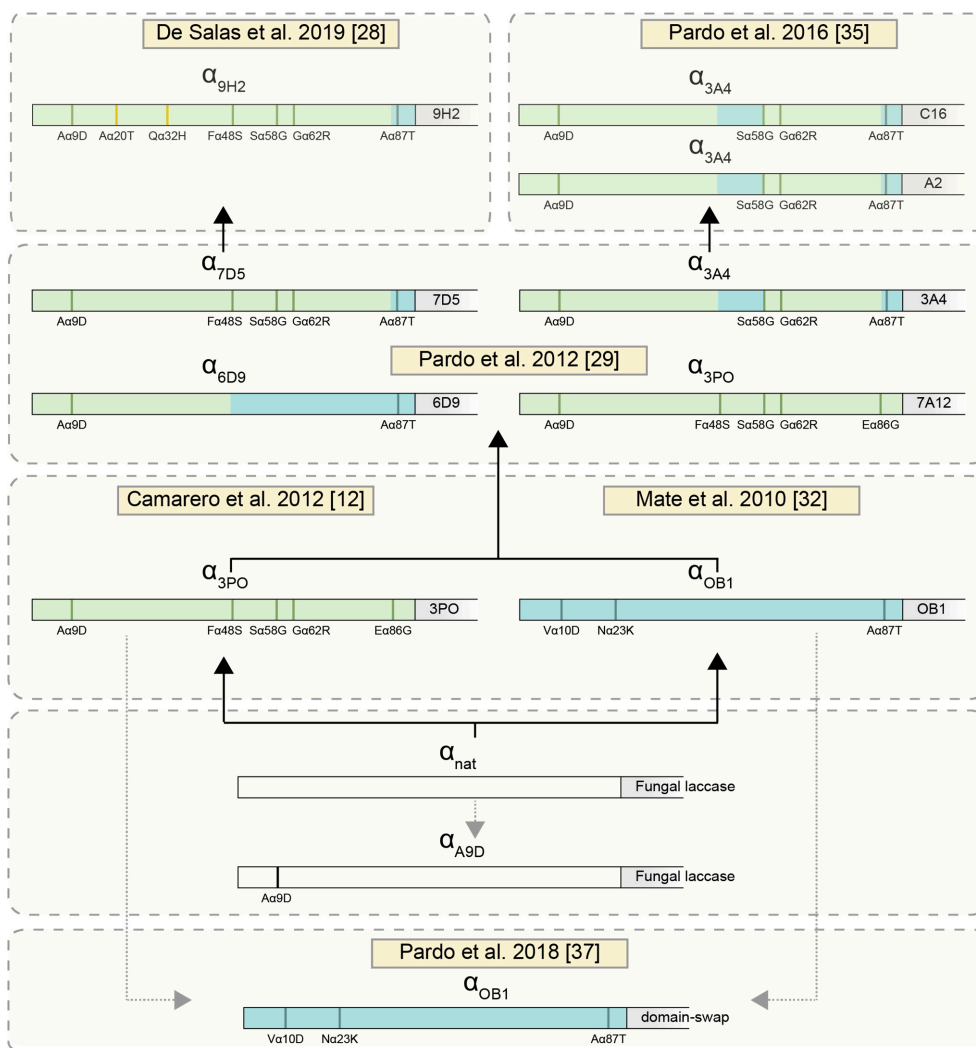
De Salas et al. 2019 [28]

$\alpha_{9H2}$

9H2

Aα9D Aα20T Qα32H Fα48S Sα58G Gα62R Aα87T

Pardo et al. 2016 [35]

$\alpha_{3A4}$

C16

Aα9D Sα58G Gα62R Aα87T

$\alpha_{3A4}$

A2

Aα9D Sα58G Gα62R Aα87T

$\alpha_{7D5}$

7D5

Aα9D Fα48S Sα58G Gα62R Aα87T

$\alpha_{3A4}$

3A4

Aα9D Sα58G Gα62R Aα87T

$\alpha_{6D9}$

Pardo et al. 2012 [29]

$\alpha_{3PO}$

6D9

Aα9D Aα87T

7A12

Aα9D Fα48S Sα58G Gα62R Eα86G

Camarero et al. 2012 [12]

Mate et al. 2010 [32]

$\alpha_{3PO}$

$\alpha_{OB1}$

3PO

Aα9D Fα48S Sα58G Gα62R Eα86G

OB1

Vα10D Nα23K Aα87T

$\alpha_{nat}$

Fungal laccase

$\alpha_{A9D}$

Fungal laccase

Aα9D

Pardo et al. 2018 [37]

$\alpha_{OB1}$

domain-swap

Vα10D Nα23K Aα87T